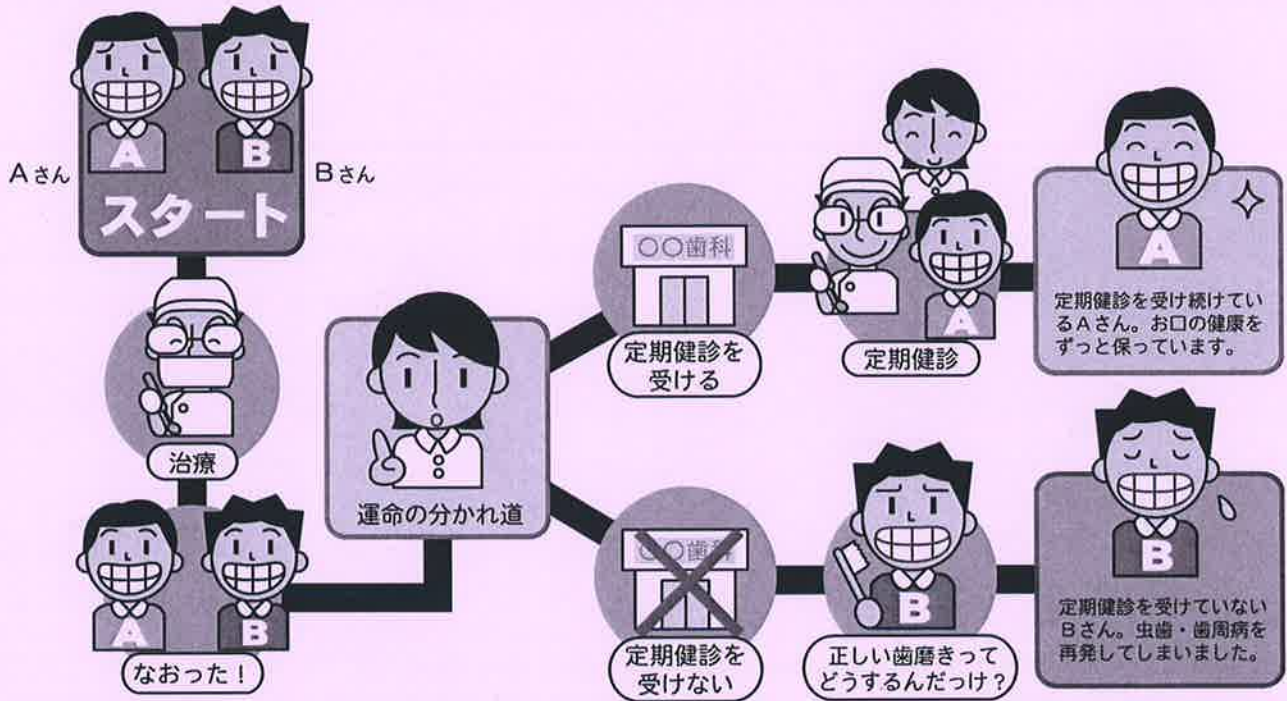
Aさん

A

B

Bさん

スタート

治療

A

B

なおった！

運命の分かれ道

○○歯科

定期健診を受ける

定期健診

A

A

定期健診を受け続けているAさん。お口の健康をずっと保っています。

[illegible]

定期健診を受けない

B

正しい歯磨きってどうするんだっけ？

B

定期健診を受けていないBさん。虫歯・歯周病を再発してしまいました。